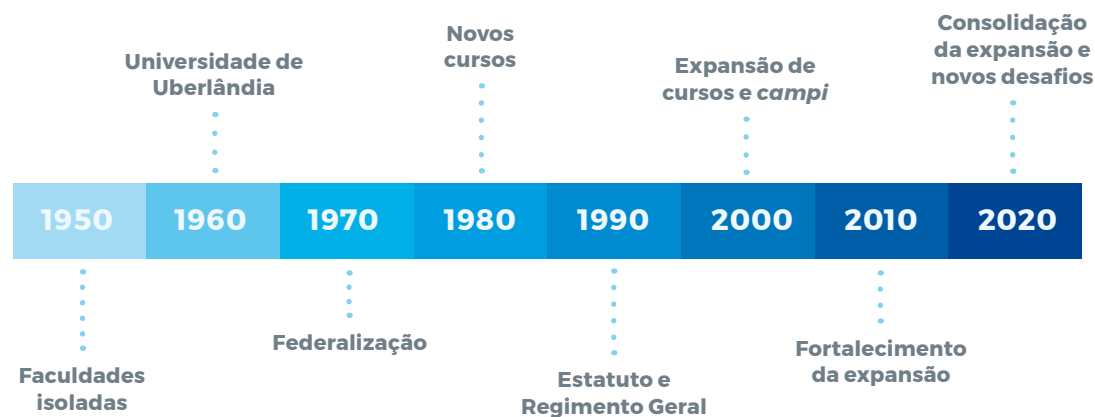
Universidade de Uberlândia

Novos cursos

Expansão de cursos e *campi*

Consolidação da expansão e novos desafios

1950 | 1960 | 1970 | 1980 | 1990 | 2000 | 2010 | 2020

Faculdades isoladas

Federalização

Estatuto e Regimento Geral

Fortalecimento da expansão